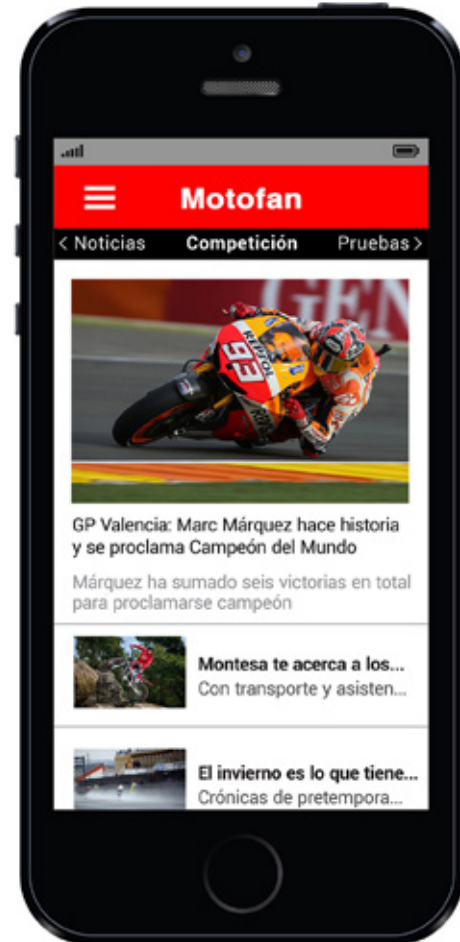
Motofan

< Noticias Competición Pruebas >

GEN

93

GP Valencia: Marc Márquez hace historia y se proclama Campeón del Mundo

Márquez ha sumado seis victorias en total para proclamarse campeón

Montesa te acerca a los...
Con transporte y asisten...

El invierno es lo que tiene...
Crónicas de pretempora...